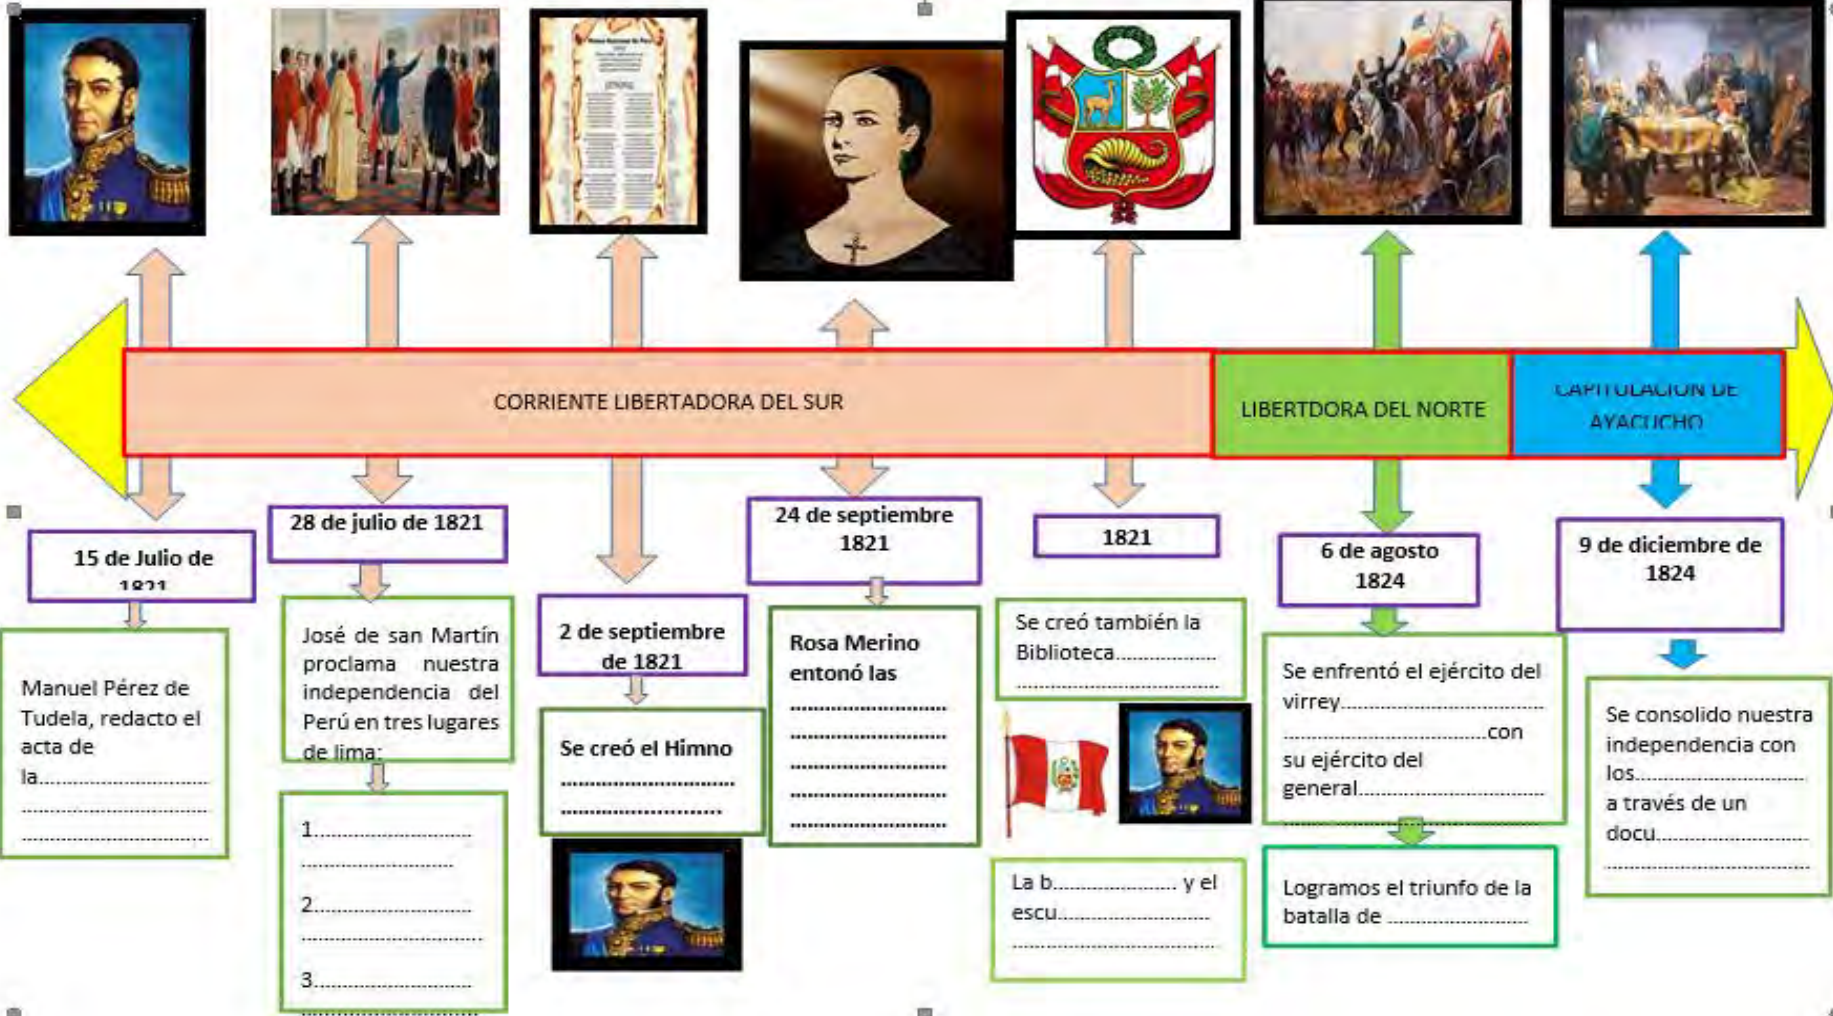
CORRIENTE LIBERTADORA DEL SUR

LIBERTDORA DEL NORTE

CAPITULACION DE AYACUCHO

15 de Julio de 1821

Manuel Pérez de Tudela, redacto el acta de la..............................
..............................
..............................

28 de julio de 1821

José de san Martín proclama nuestra independencia del Perú en tres lugares de lima:

1..............................
..............................
2..............................
..............................
3..............................

2 de septiembre de 1821

Se creó el Himno ..............................
..............................

24 de septiembre 1821

Rosa Merino entonó las ..............................
..............................
..............................
..............................
..............................

1821

Se creó también la Biblioteca..............................
..............................

La b.................... y el escu..............................
..............................

6 de agosto 1824

Se enfrentó el ejército del virrey..............................
..............................con su ejército del general..............................

Logramos el triunfo de la batalla de ..............................

9 de diciembre de 1824

Se consolido nuestra independencia con los..............................
a través de un docu..............................
..............................